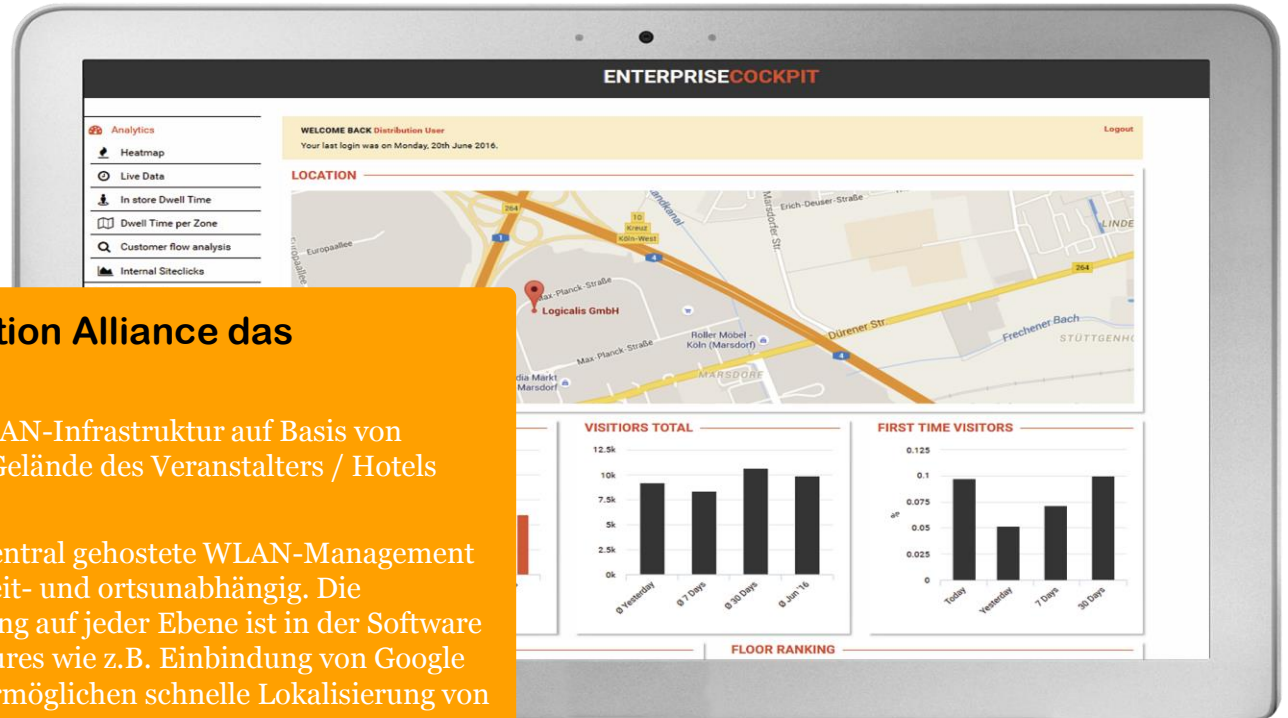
ENTERPRISECOCKPIT

Analytics
Heatmap
Live Data
In store Dwell Time
Dwell Time per Zone
Customer flow analysis
Internal Siteclicks

WELCOME BACK Distribution User
Your last login was on Monday, 20th June 2016.
Logout

LOCATION

Logicalis GmbH
Max-Planck-Straße
Max-Planck-Straße
Europaallee
Erich-Deuser-Straße
Marsdorfer Str.
Dürener Str.
Frechener Bach
Roller Möbel - Köln (Marsdorf)
dia Markt Marsdorf
MARSDORF
STÜTTGENH
LINDE
10 Kreuz Köln-West
264
264
1
4
4

VISITIORS TOTAL
12.5k
10k
7.5k
5k
2.5k
0k
Ø Yesterday
Ø 7 Days
Ø 30 Days
Ø Jun '16

FIRST TIME VISITORS
0.125
0.1
0.075
0.05
0.025
0
%
Today
Yesterday
7 Days
30 Days

FLOOR RANKING

tion Alliance das

AN-Infrastruktur auf Basis von
Gelände des Veranstalters / Hotels

entral gehostete WLAN-Management
eit- und ortsunabhängig. Die
ng auf jeder Ebene ist in der Software
ures wie z.B. Einbindung von Google
rmöglichen schnelle Lokalisierung von